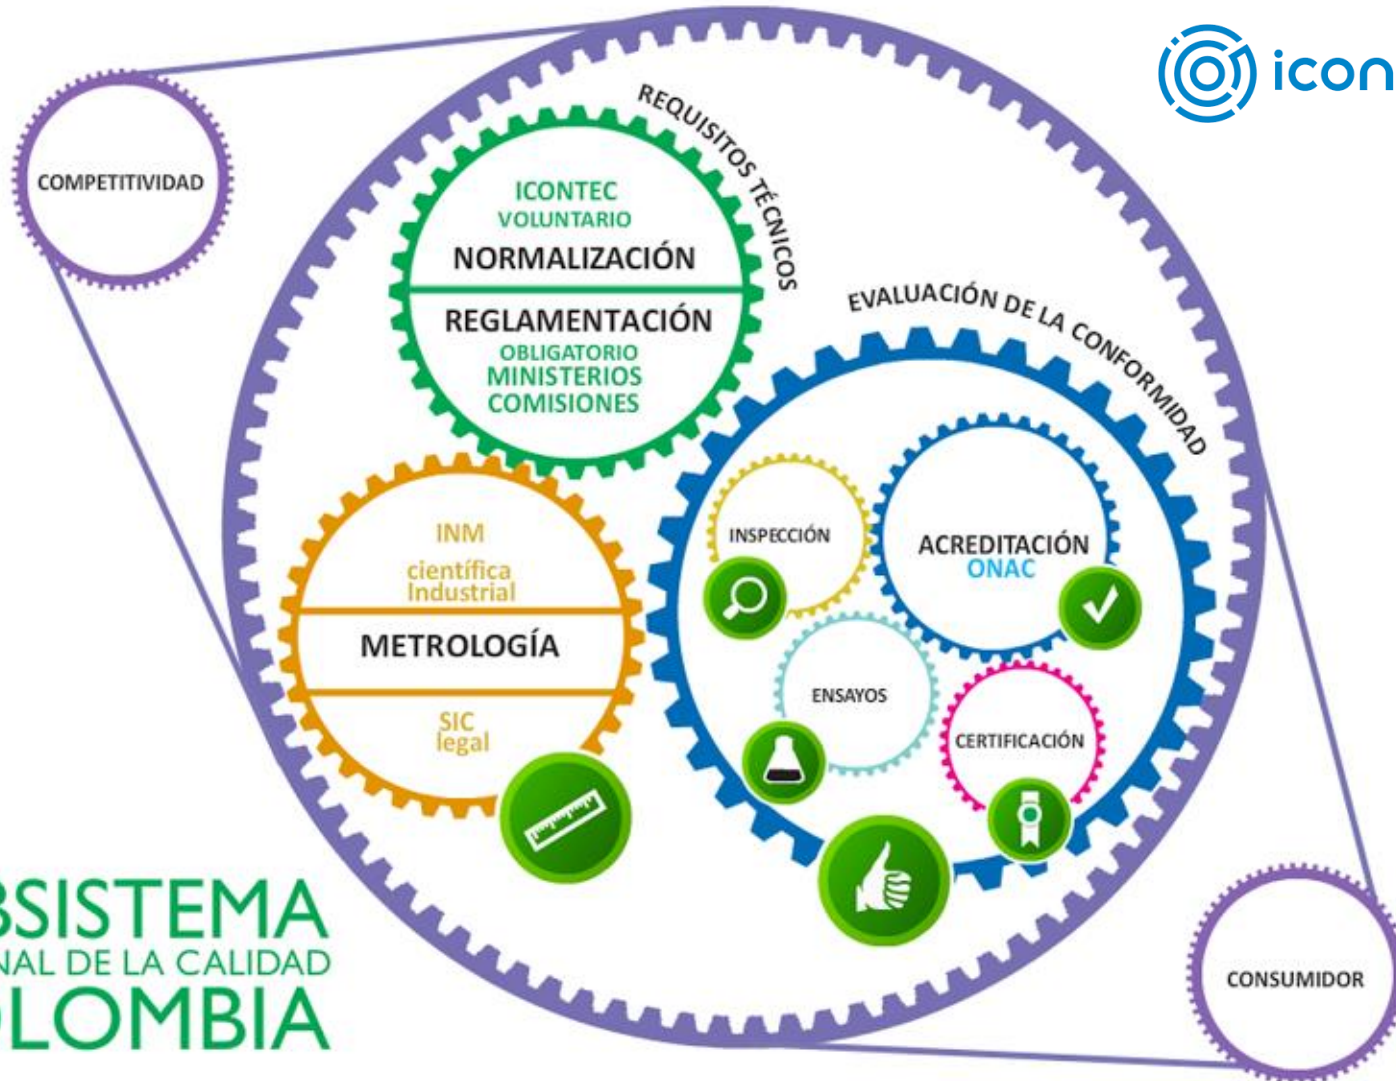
icon

COMPETITIVIDAD

REQUISITOS TÉCNICOS

ICONTEC
VOLUNTARIO
NORMALIZACIÓN
REGLAMENTACIÓN
OBLIGATORIO
MINISTERIOS
COMISIONES

EVALUACIÓN DE LA CONFORMIDAD

INM
científica
Industrial
METROLOGÍA
SIC
legal

INSPECCIÓN

ACREDITACIÓN
ONAC

ENSAYOS

CERTIFICACIÓN

BSISTEMA
NAL DE LA CALIDAD
LOMBIA

CONSUMIDOR